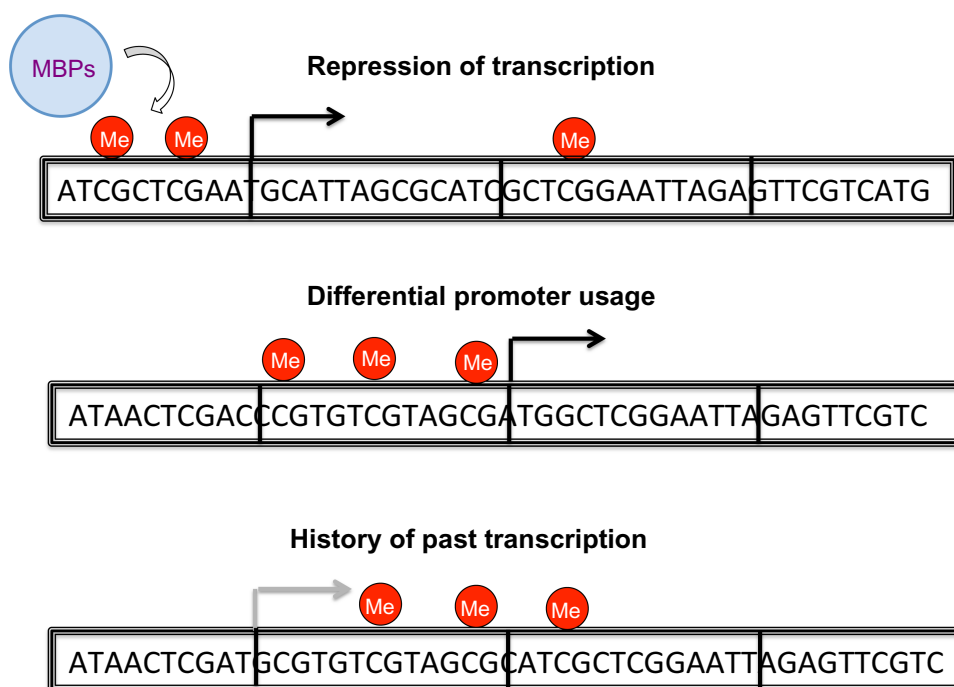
MBPs

Repression of transcription

Me Me Me

ATCGCTCGAATGCATTAGCGCATCGCTCGGAATTAGAGTTCGTCATG

Differential promoter usage

Me Me Me

ATAACTCGACCCGTGTCGTAGCGATGGCTCGGAATTAGAGTTCGTC

History of past transcription

Me Me Me

ATAACTCGATGCGTGTCGTAGCGCATCGCTCGGAATTAGAGTTCGTC